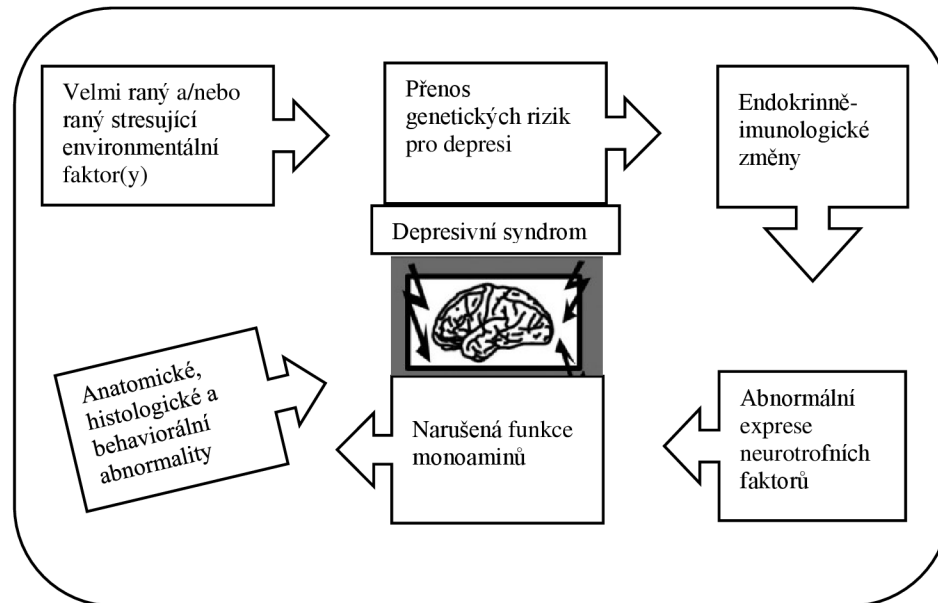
Velmi raný a/nebo raný stresující environmentální faktor(y)

Přenos genetických rizik pro depresi

Endokrinně-imunologické změny

Depresivní syndrom

Anatomické, histologické a behaviorální abnormality

Narušená funkce monoaminů

Abnormální exprese neurotrofních faktorů